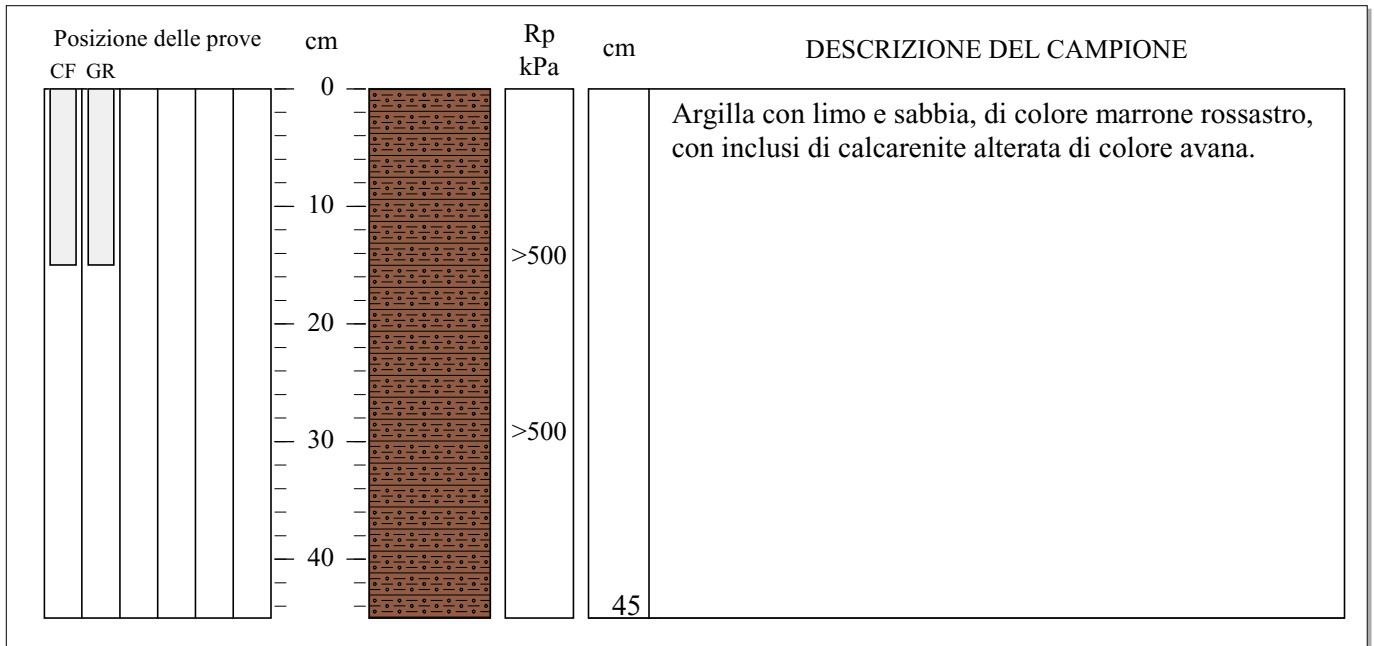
Posizione delle prove
CF GR

cm
0
10
20
30
40

Rp
kPa
>500
>500

cm
45

DESCRIZIONE DEL CAMPIONE

Argilla con limo e sabbia, di colore marrone rossastro, con inclusi di calcarenite alterata di colore avana.